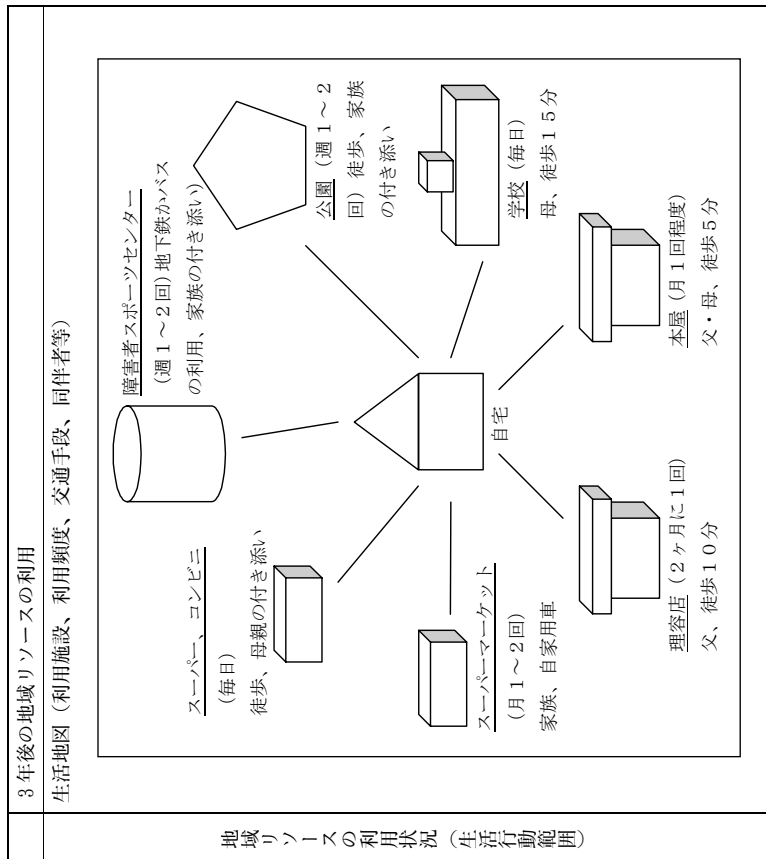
3年後の地域リソースの利用

生活地図（利用施設、利用頻度、交通手段、同伴者等）

障害者スポーツセンター
（週1～2回）地下鉄かバスの利用、家族の付き添い）

公園（週1～2回）徒歩、家族の付き添い

学校（毎日）
母、徒歩15分

スーパー、コンビニ
（毎日）
徒歩、母親の付き添い

自宅

本屋（月1回程度）
父・母、徒歩5分

スーパーマーケット
（月1～2回）
家族、自家用車

理容店（2ヶ月に1回）
父、徒歩10分

地域リソースの利用状況（生活行動範囲）